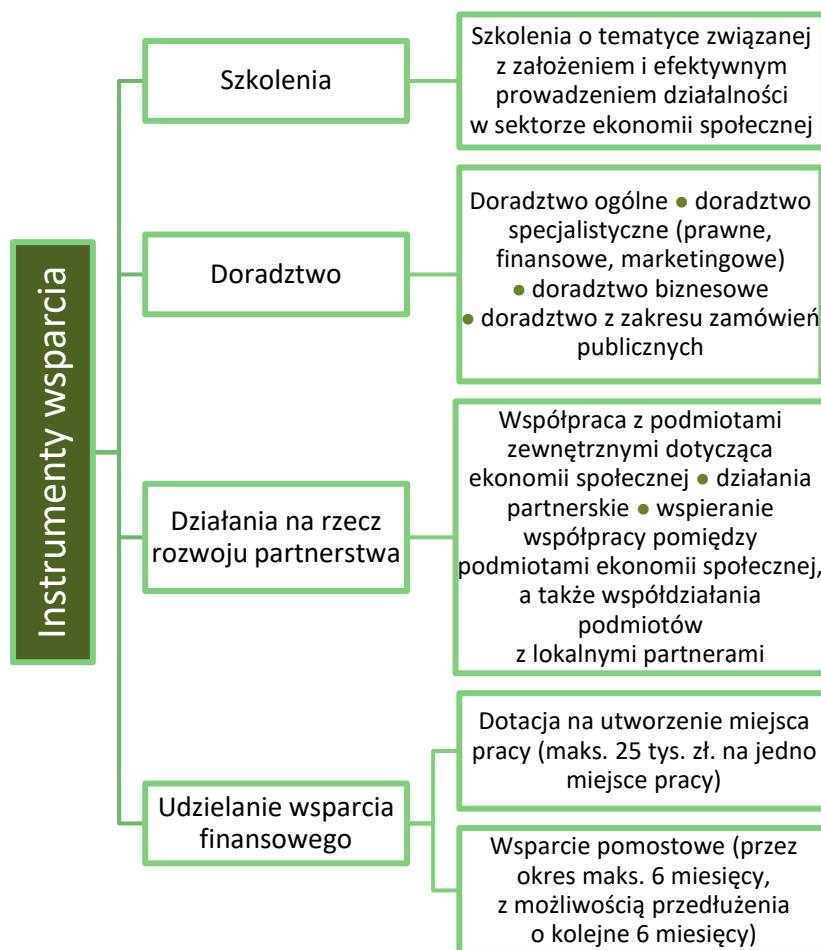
Instrumenty wsparcia

Szkolenia

Szkolenia o tematyce związanej z założeniem i efektywnym prowadzeniem działalności w sektorze ekonomii społecznej

Doradztwo

Doradztwo ogólne ● doradztwo specjalistyczne (prawne, finansowe, marketingowe) ● doradztwo biznesowe ● doradztwo z zakresu zamówień publicznych

Działania na rzecz rozwoju partnerstwa

Współpraca z podmiotami zewnętrznymi dotycząca ekonomii społecznej ● działania partnerskie ● wspieranie współpracy pomiędzy podmiotami ekonomii społecznej, a także współdziałania podmiotów z lokalnymi partnerami

Udzielanie wsparcia finansowego

Dotacja na utworzenie miejsca pracy (maks. 25 tys. zł. na jedno miejsce pracy)

Wsparcie pomostowe (przez okres maks. 6 miesięcy, z możliwością przedłużenia o kolejne 6 miesięcy)